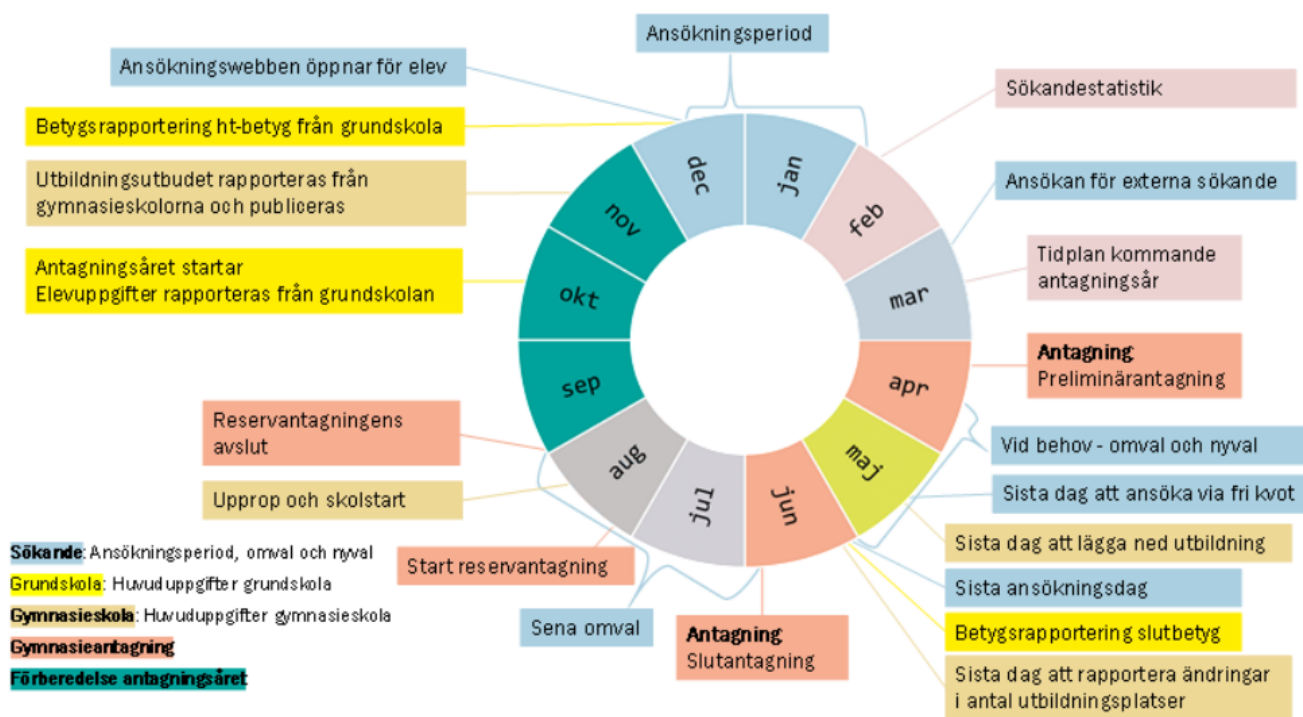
Ansökningsperiod

Ansökningswebben öppnar för elev

Betygsrapportering ht-betyg från grundskola

Utbildningsutbudet rapporteras från gymnasieskolorna och publiceras

Antagningsåret startar
Elevuppgifter rapporteras från grundskolan

Reservantagningens avslut

Upprop och skolstart

Sökandestatistik

Ansökan för externa sökande

Tidplan kommande antagningsår

Antagning
Preliminärantagning

Vid behov - omval och nyval

Sista dag att ansöka via fri kvot

Sista dag att lägga ned utbildning

Sista ansökningsdag

Betygsrapportering slutbetyg

Sista dag att rapportera ändringar i antal utbildningsplatser

Antagning
Slutantagning

Sena omval

Start reservantagning

dec
jan
feb
mar
apr
maj
jun
jul
aug
sep
okt
nov

Sökande: Ansökningsperiod, omval och nyval
Grundskola: Huvuduppgifter grundskola
Gymnasieskola: Huvuduppgifter gymnasieskola
Gymnasieantagning
Förberedelse antagningsåret